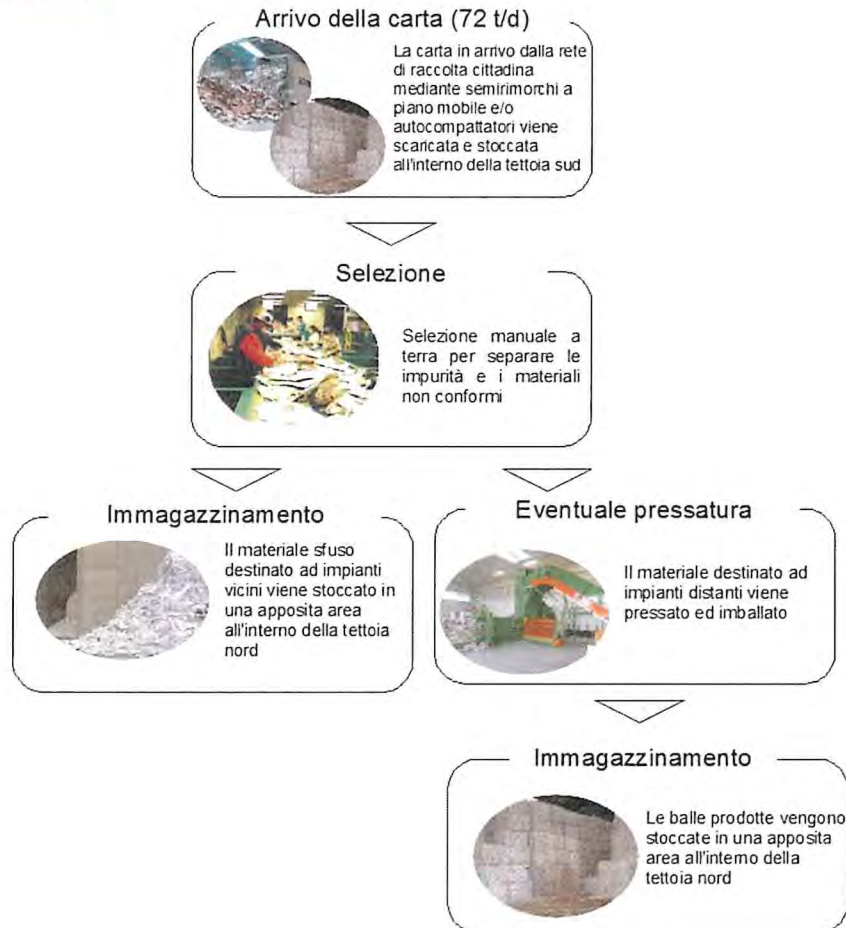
Arrivo della carta (72 t/d)

La carta in arrivo dalla rete di raccolta cittadina mediante semirimorchi a piano mobile e/o autocompattatori viene scaricata e stoccata all'interno della tettoia sud

Selezione

Selezione manuale a terra per separare le impurità e i materiali non conformi

Immagazzinamento

Il materiale sfuso destinato ad impianti vicini viene stoccato in una apposita area all'interno della tettoia nord

Eventuale pressatura

Il materiale destinato ad impianti distanti viene pressato ed imballato

Immagazzinamento

Le balle prodotte vengono stoccate in una apposita area all'interno della tettoia nord